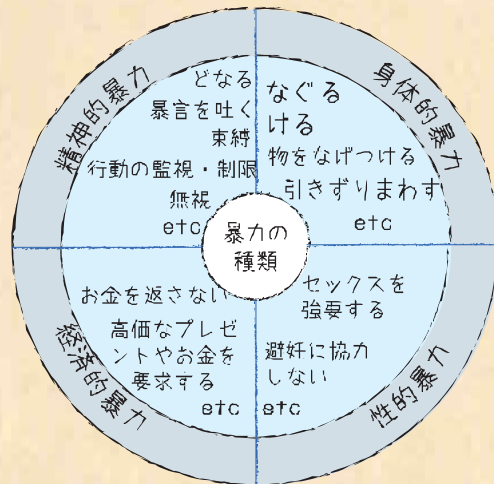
精神的暴力

どなる
暴言を吐く
束縛
行動の監視・制限
無視
etc

身体的暴力

なぐる
ける
物をなげつける
引きずりまわす
etc

暴力の種類

経済的暴力

お金を返さない
高価なプレゼントやお金を要求する
etc

性的暴力

セックスを強要する
避妊に協力しない
etc